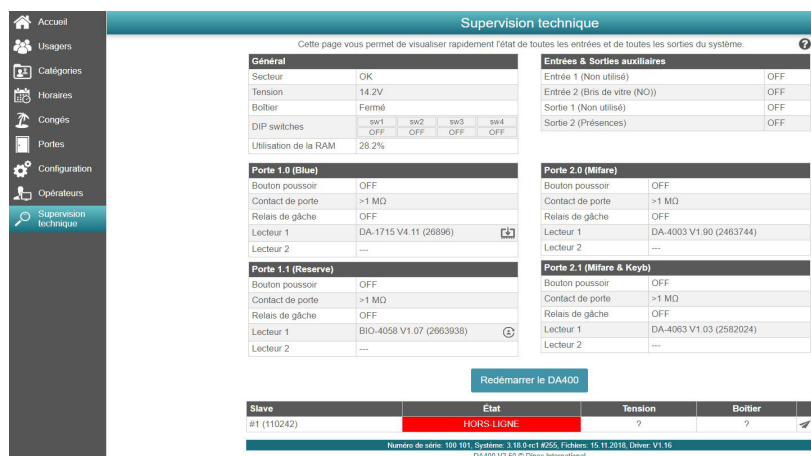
Accueil
Usagers
Catégories
Horaires
Congés
Portes
Configuration
Opérateurs
Supervision technique

Supervision technique

Cette page vous permet de visualiser rapidement l'état de toutes les entrées et de toutes les sorties du système.

?

| Général | |
|---|---|
| Secteur | OK |
| Tension | 14.2V |
| Boîtier | Fermé |
| DIP switches | sw1 OFF, sw2 OFF, sw3 OFF, sw4 OFF |
| Utilisation de la RAM | 28.2% |

| Entrées & Sorties auxiliaires | |
|---|---|
| Entrée 1 (Non utilisé) | OFF |
| Entrée 2 (Bris de vitre (NO)) | OFF |
| Sortie 1 (Non utilisé) | OFF |
| Sortie 2 (Présences) | OFF |

| Porte 1.0 (Blue) | |
|---|---|
| Bouton poussoir | OFF |
| Contact de porte | >1 MΩ |
| Relais de gâche | OFF |
| Lecteur 1 | DA-1715 V4.11 (26896) |
| Lecteur 2 | --- |

| Porte 2.0 (Mifare) | |
|---|---|
| Bouton poussoir | OFF |
| Contact de porte | >1 MΩ |
| Relais de gâche | OFF |
| Lecteur 1 | DA-4003 V1.90 (2463744) |
| Lecteur 2 | --- |

| Porte 1.1 (Reserve) | |
|---|---|
| Bouton poussoir | OFF |
| Contact de porte | >1 MΩ |
| Relais de gâche | OFF |
| Lecteur 1 | BIO-4058 V1.07 (2663938) |
| Lecteur 2 | --- |

| Porte 2.1 (Mifare & Keyb) | |
|---|---|
| Bouton poussoir | OFF |
| Contact de porte | >1 MΩ |
| Relais de gâche | OFF |
| Lecteur 1 | DA-4063 V1.03 (2582024) |
| Lecteur 2 | --- |

Redémarrer le DA400

| Slave | État | Tension | Boîtier |
|---|---|---|---|
| #1 (110242) | HORS-LIGNE | ? | ? |

Numéro de série: 100 101, Système: 3.18.0-rc1 #255, Fichiers: 15.11.2018, Driver: V1.16
DA400 V2.50 © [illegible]